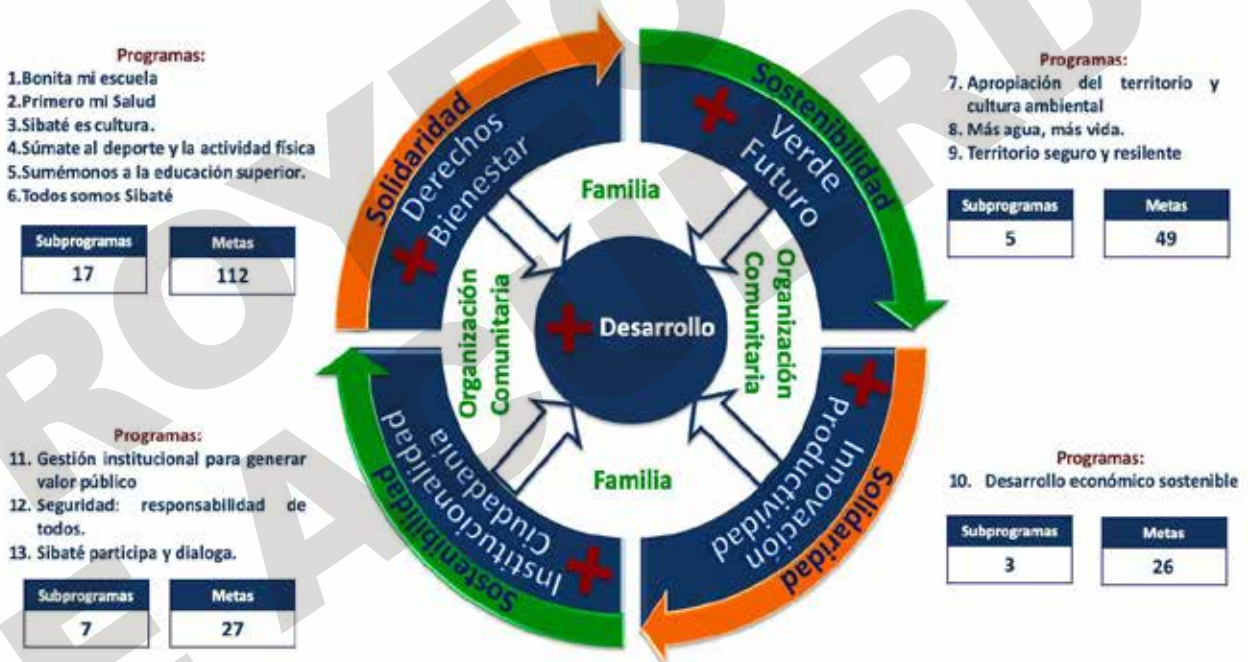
Programas:
1.Bonita mi escuela
2.Primero mi Salud
3.Sibaté es cultura.
4.Súmate al deporte y la actividad física
5.Sumémonos a la educación superior.
6.Todos somos Sibaté

| Subprogramas | Metas |
|---|---|
| 17 | 112 |

Solidaridad
Derechos
Bienestar

Sostenibilidad
Verde
Futuro

Familia

Organización Comunitaria

Desarrollo

Organización Comunitaria

Familia

Sostenibilidad
Institucionalidad
Ciudadanía

Solidaridad
Innovación
Productividad

Programas:
7. Apropiación del territorio y cultura ambiental
8. Más agua, más vida.
9. Territorio seguro y resilente

| Subprogramas | Metas |
|---|---|
| 5 | 49 |

Programas:
11. Gestión institucional para generar valor público
12. Seguridad: responsabilidad de todos.
13. Sibaté participa y dialoga.

| Subprogramas | Metas |
|---|---|
| 7 | 27 |

Programas:
10. Desarrollo económico sostenible

| Subprogramas | Metas |
|---|---|
| 3 | 26 |